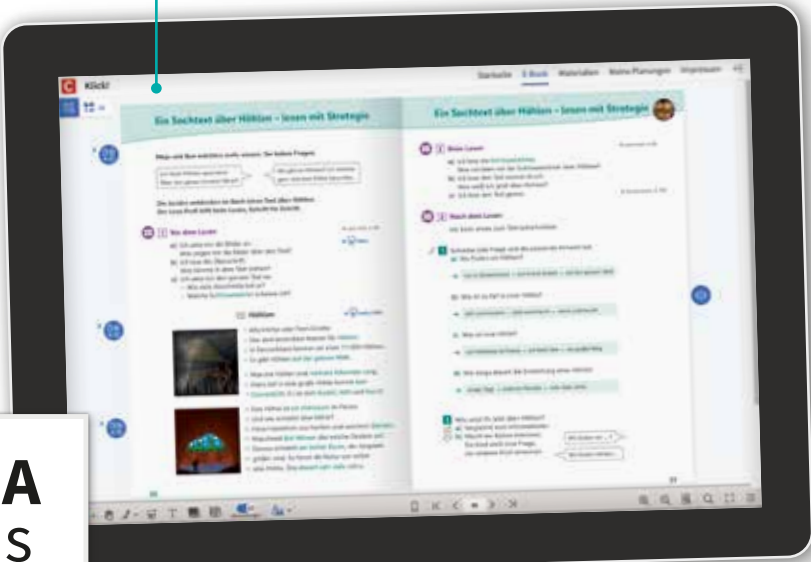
C Klick!

Startseite E-Book Materialien Meine Planungen Impressum

Ein Sachtext über Höhlen – lesen mit Strategie

Ein Sachtext über Höhlen – lesen mit Strategie

Vor dem Lesen

Höhlen

Beim Lesen

Nach dem Lesen

A
S